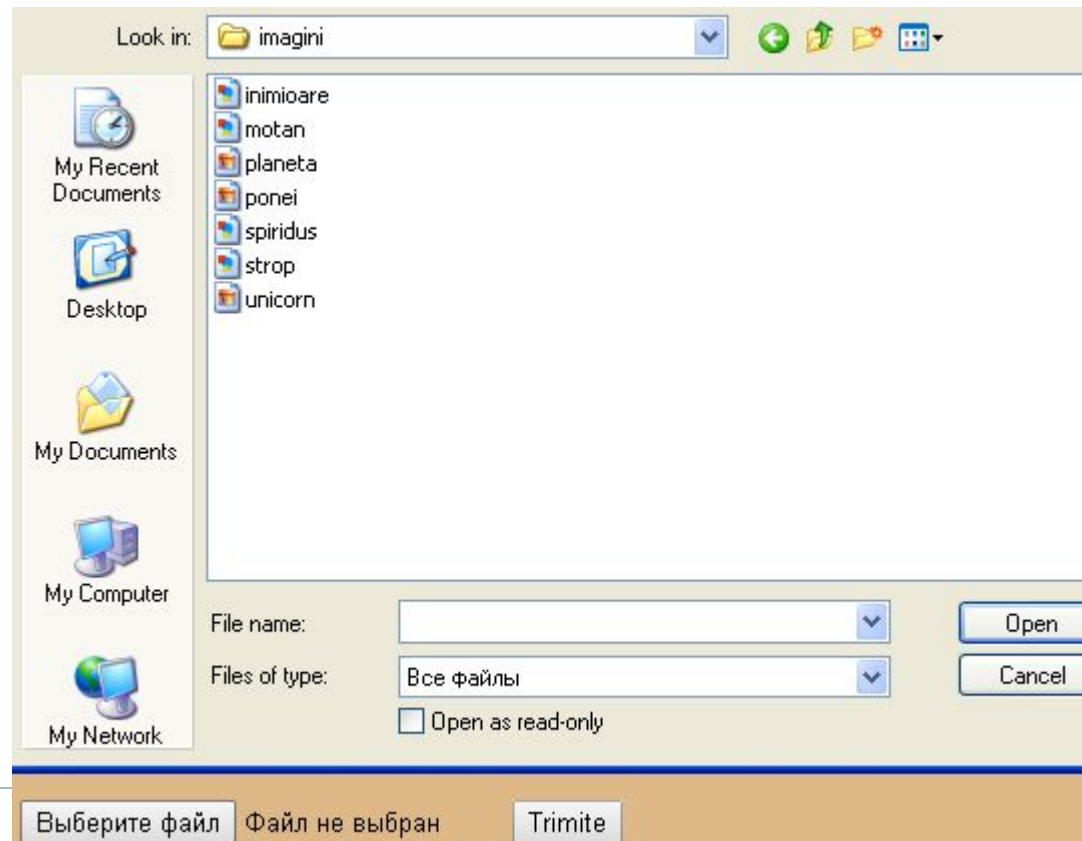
Look in: imagini

My Recent Documents

Desktop

My Documents

My Computer

My Network

inimioare
motan
planeta
ponei
spiridus
strop
unicorn

File name:

Files of type: Все файлы

Open as read-only

Open

Cancel

Выберите файл Файл не выбран Trimite